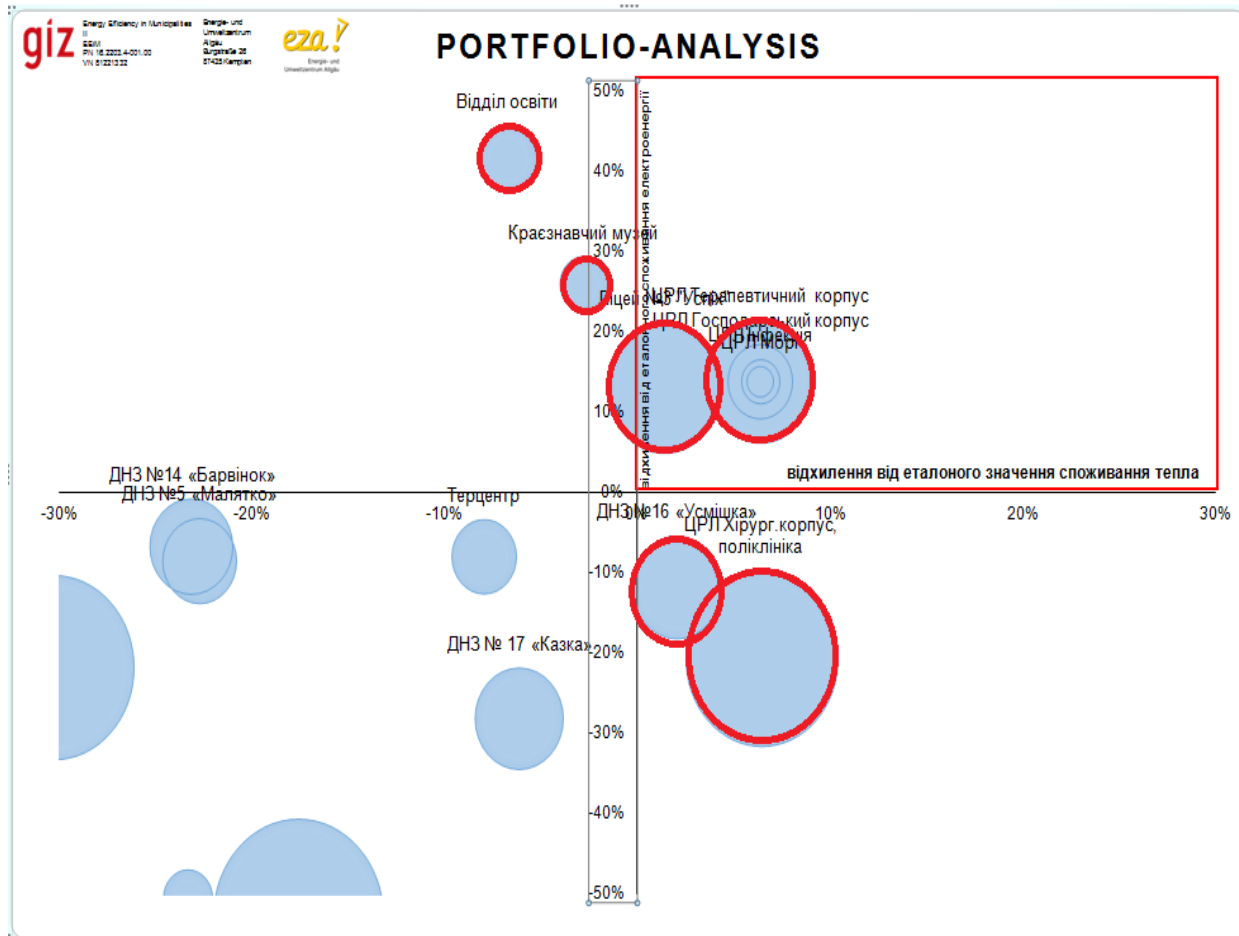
giz Energy Efficiency in Municipalities II EEM PN 16.2203.4-001.00 VN 81221332

Energie- und Umweltzentrum Allgäu Burgstraße 26 87435 Kempten

eza! Energie- und Umweltzentrum Allgäu

PORTFOLIO-ANALYSIS

Відділ освіти

Краєзнавчий музей

Ліцей №3 Гусак

ЦРЛ Терапевтичний корпус

ЦРЛ Господарський корпус

ЦРЛ Інфекція

ЦРЛ Морг

відхилення від еталоного значення споживання електроенергії

відхилення від еталоного значення споживання тепла

ДНЗ №14 «Барвінок»

ДНЗ №5 «Малятко»

Терцентр

ДНЗ №16 «Усмішка»

ЦРЛ Хірург.корпус, поліклініка

ДНЗ № 17 «Казка»

50%
40%
30%
20%
10%
0%
-10%
-20%
-30%
-40%
-50%

-30% -20% -10% 0% 10% 20% 30%